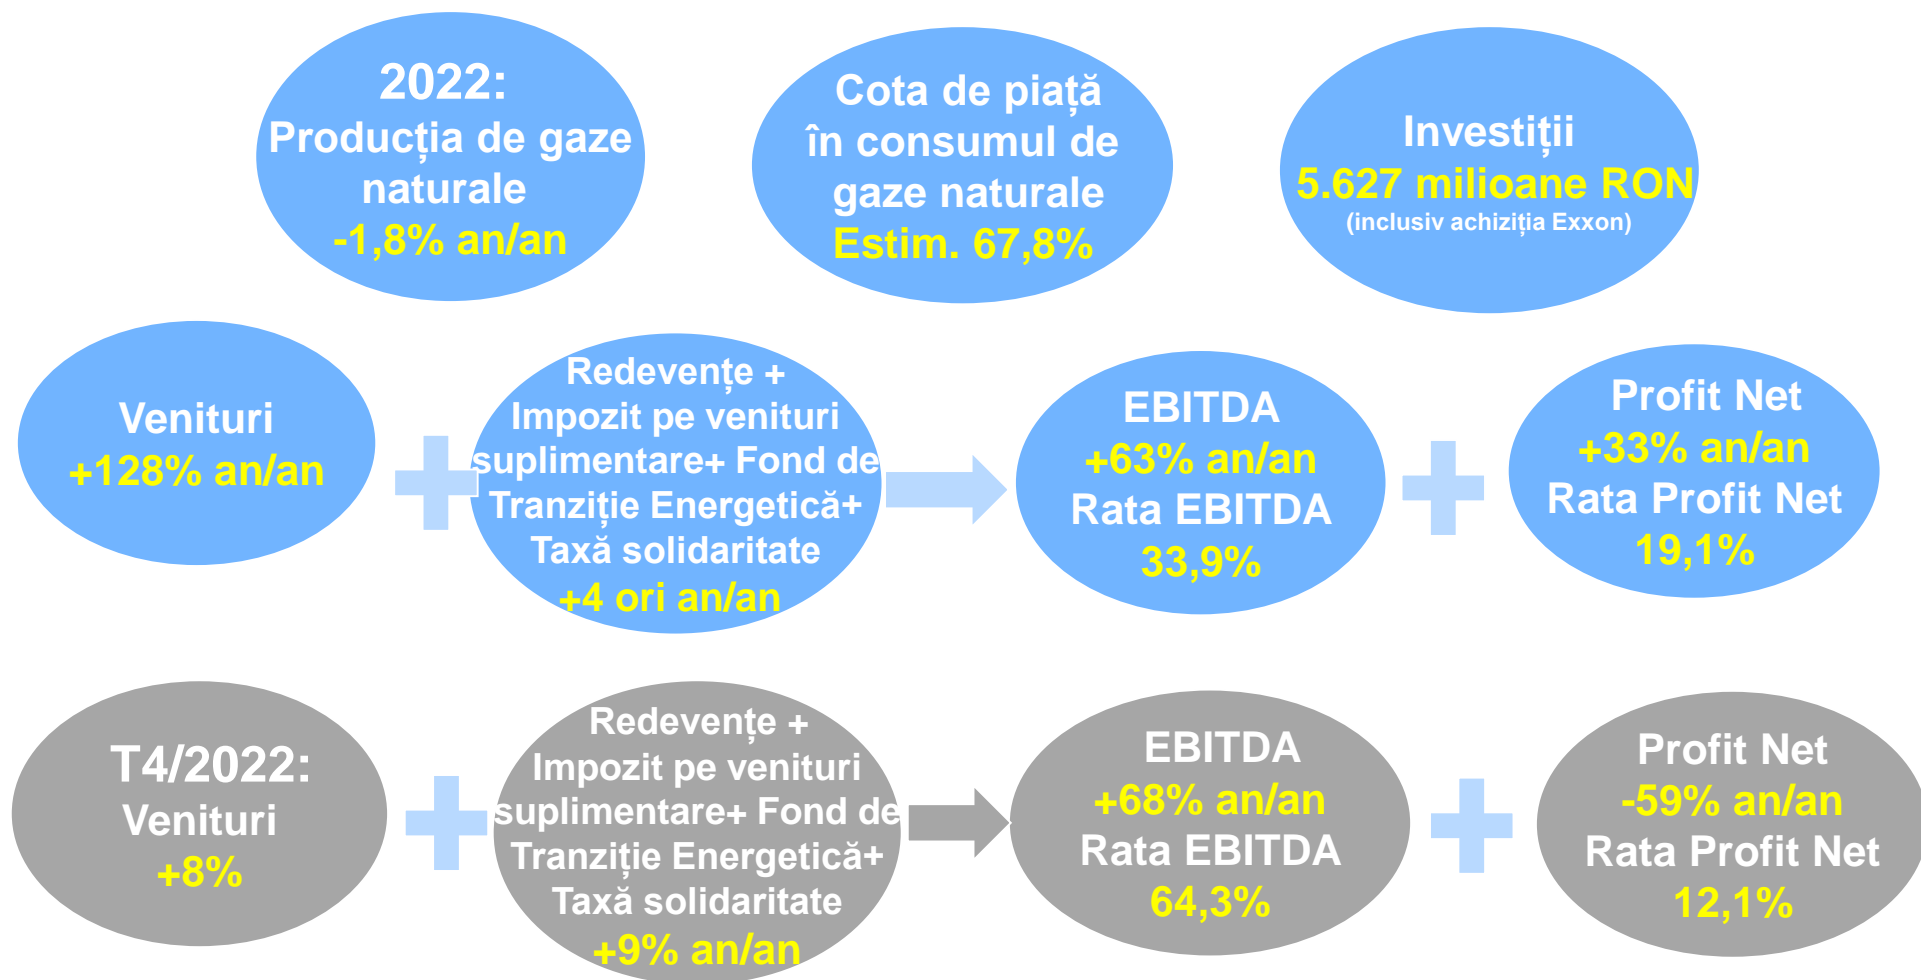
2022:
Producția de gaze naturale
-1,8% an/an

Cota de piață în consumul de gaze naturale
Estim. 67,8%

Investiții
5.627 milioane RON
(inclusiv achiziția Exxon)

Venituri
+128% an/an

Redevențe + Impozit pe venituri suplimentare+ Fond de Tranziție Energetică+ Taxă solidaritate
+4 ori an/an

EBITDA
+63% an/an
Rata EBITDA
33,9%

Profit Net
+33% an/an
Rata Profit Net
19,1%

T4/2022:
Venituri
+8%

Redevențe + Impozit pe venituri suplimentare+ Fond de Tranziție Energetică+ Taxă solidaritate
+9% an/an

EBITDA
+68% an/an
Rata EBITDA
64,3%

Profit Net
-59% an/an
Rata Profit Net
12,1%